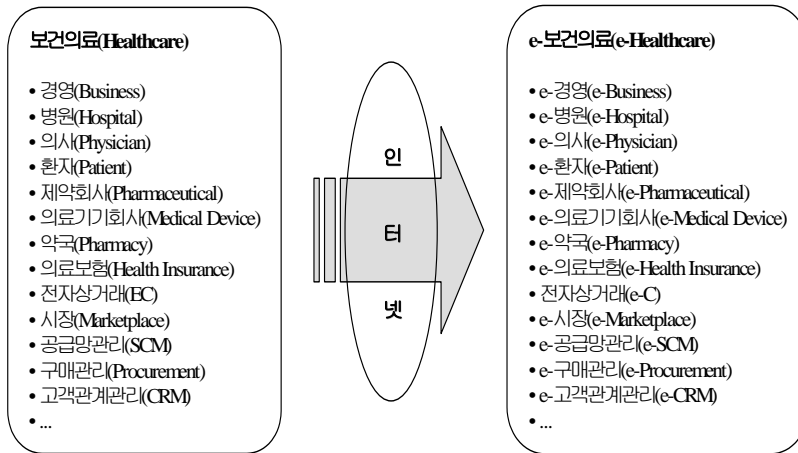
보건의료(Healthcare)

• 경영(Business)
• 병원(Hospital)
• 의사(Physician)
• 환자(Patient)
• 제약회사(Pharmaceutical)
• 의료기기회사(Medical Device)
• 약국(Pharmacy)
• 의료보험(Health Insurance)
• 전자상거래(EC)
• 시장(Marketplace)
• 공급망관리(SCM)
• 구매관리(Procurement)
• 고객관계관리(CRM)
• ...

인

터

넷

e-보건의료(e-Healthcare)

• e-경영(e-Business)
• e-병원(e-Hospital)
• e-의사(e-Physician)
• e-환자(e-Patient)
• e-제약회사(e-Pharmaceutical)
• e-의료기기회사(e-Medical Device)
• e-약국(e-Pharmacy)
• e-의료보험(e-Health Insurance)
• 전자상거래(e-C)
• e-시장(e-Marketplace)
• e-공급망관리(e-SCM)
• e-구매관리(e-Procurement)
• e-고객관계관리(e-CRM)
• ...